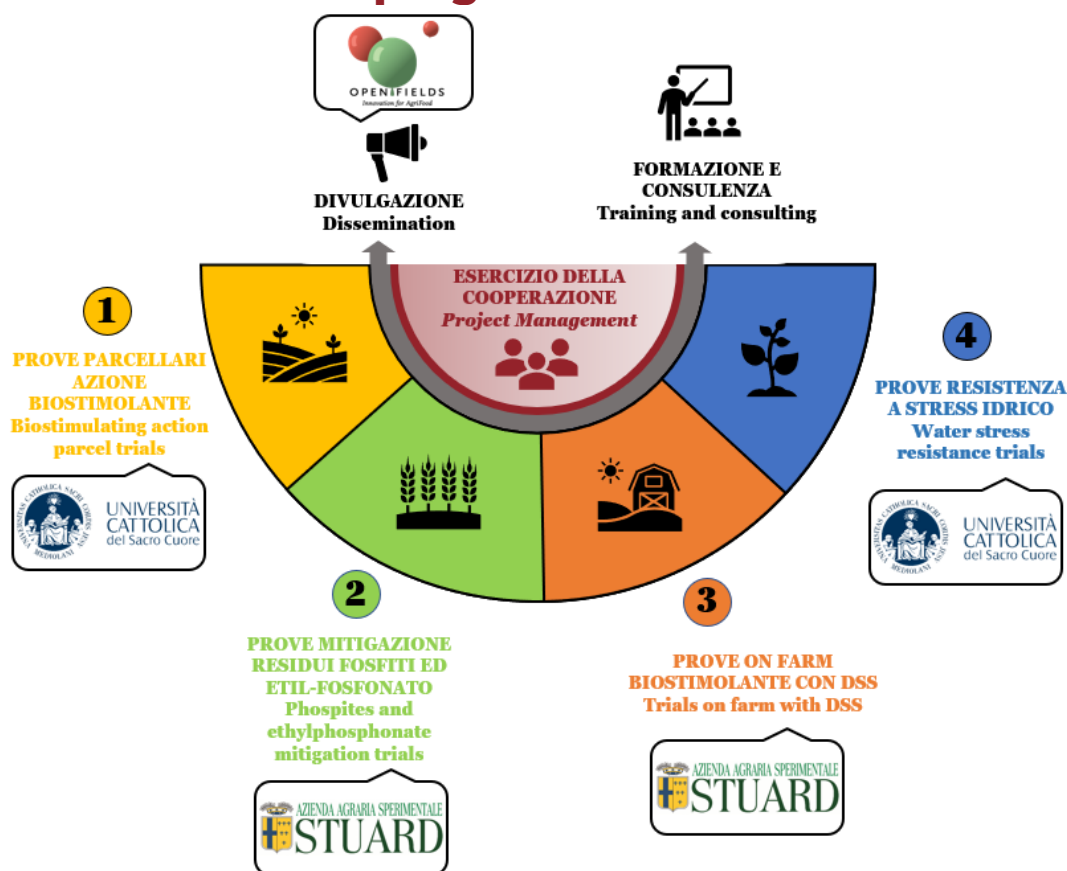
OPENFIELDS
Innovation for AgriFood

DIVULGAZIONE
Dissemination

FORMAZIONE E CONSULENZA
Training and consulting

ESERCIZIO DELLA COOPERAZIONE
Project Management

1

PROVE PARCELLARI AZIONE BIOSTIMOLANTE
Biostimulating action parcel trials

UNIVERSITÀ CATTOLICA del Sacro Cuore

4

PROVE RESISTENZA A STRESS IDRICO
Water stress resistance trials

UNIVERSITÀ CATTOLICA del Sacro Cuore

2

PROVE MITIGAZIONE RESIDUI FOSFITI ED ETIL-FOSFONATO
Phospites and ethylphosphonate mitigation trials

AZIENDA AGRARIA SPERIMENTALE STUARD

3

PROVE ON FARM BIOSTIMOLANTE CON DSS
Trials on farm with DSS

AZIENDA AGRARIA SPERIMENTALE STUARD